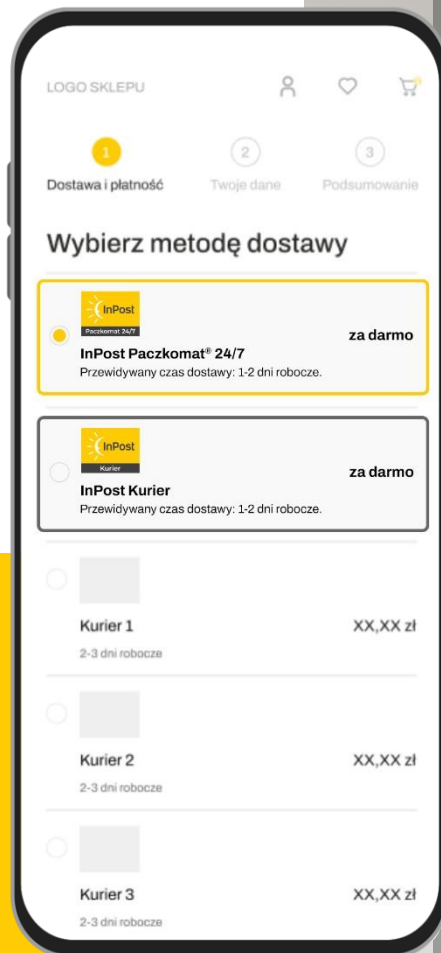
LOGO SKLEPU

1
Dostawa i płatność

2
Twoje dane

3
Podsumowanie

Wybierz metodę dostawy

InPost
Paczkomat 24/7
InPost Paczkomat® 24/7
Przewidywany czas dostawy: 1-2 dni robocze.
za darmo

InPost
Kurier
InPost Kurier
Przewidywany czas dostawy: 1-2 dni robocze.
za darmo

Kurier 1
2-3 dni robocze
XX,XX zł

Kurier 2
2-3 dni robocze
XX,XX zł

Kurier 3
2-3 dni robocze
XX,XX zł